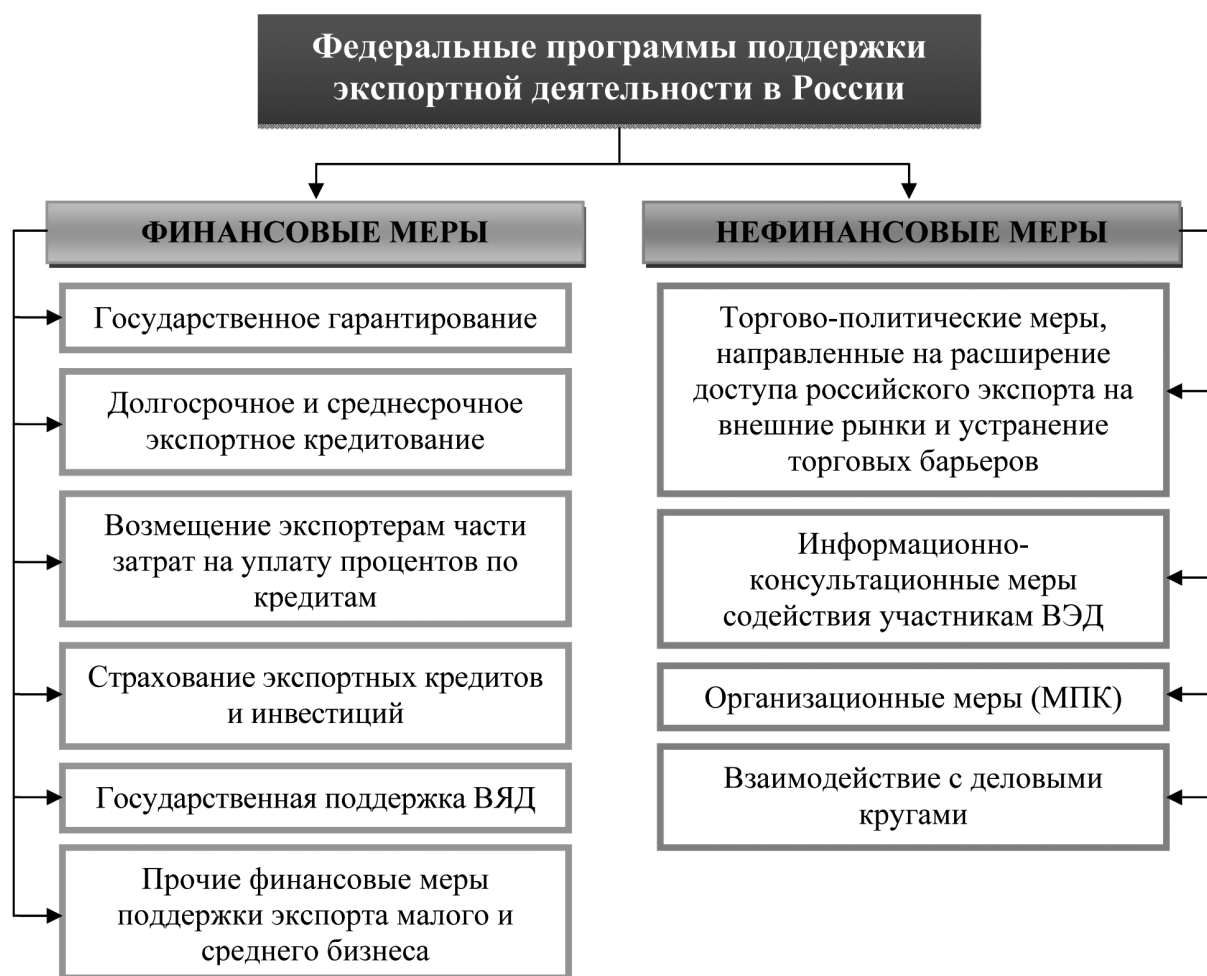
Федеральные программы поддержки экспортной деятельности в России

ФИНАНСОВЫЕ МЕРЫ

Государственное гарантирование

Долгосрочное и среднесрочное экспортное кредитование

Возмещение экспортерам части затрат на уплату процентов по кредитам

Страхование экспортных кредитов и инвестиций

Государственная поддержка ВЯД

Прочие финансовые меры поддержки экспорта малого и среднего бизнеса

НЕФИНАНСОВЫЕ МЕРЫ

Торгово-политические меры, направленные на расширение доступа российского экспорта на внешние рынки и устранение торговых барьеров

Информационно-консультационные меры содействия участникам ВЭД

Организационные меры (МПК)

Взаимодействие с деловыми кругами